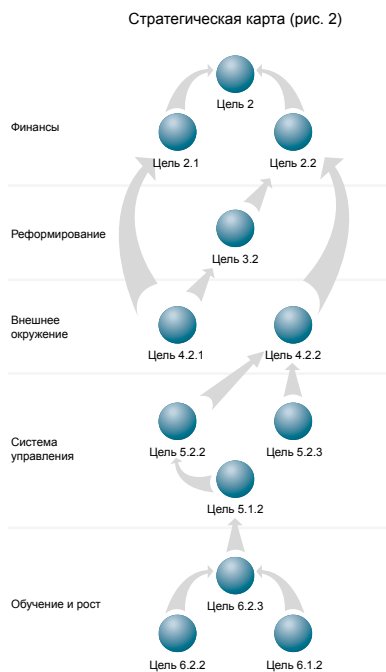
Стратегическая карта (рис. 2)

Цель 2

Финансы

Цель 2.1

Цель 2.2

Реформирование

Цель 3.2

Внешнее окружение

Цель 4.2.1

Цель 4.2.2

Система управления

Цель 5.2.2

Цель 5.2.3

Цель 5.1.2

Обучение и рост

Цель 6.2.3

Цель 6.2.2

Цель 6.1.2